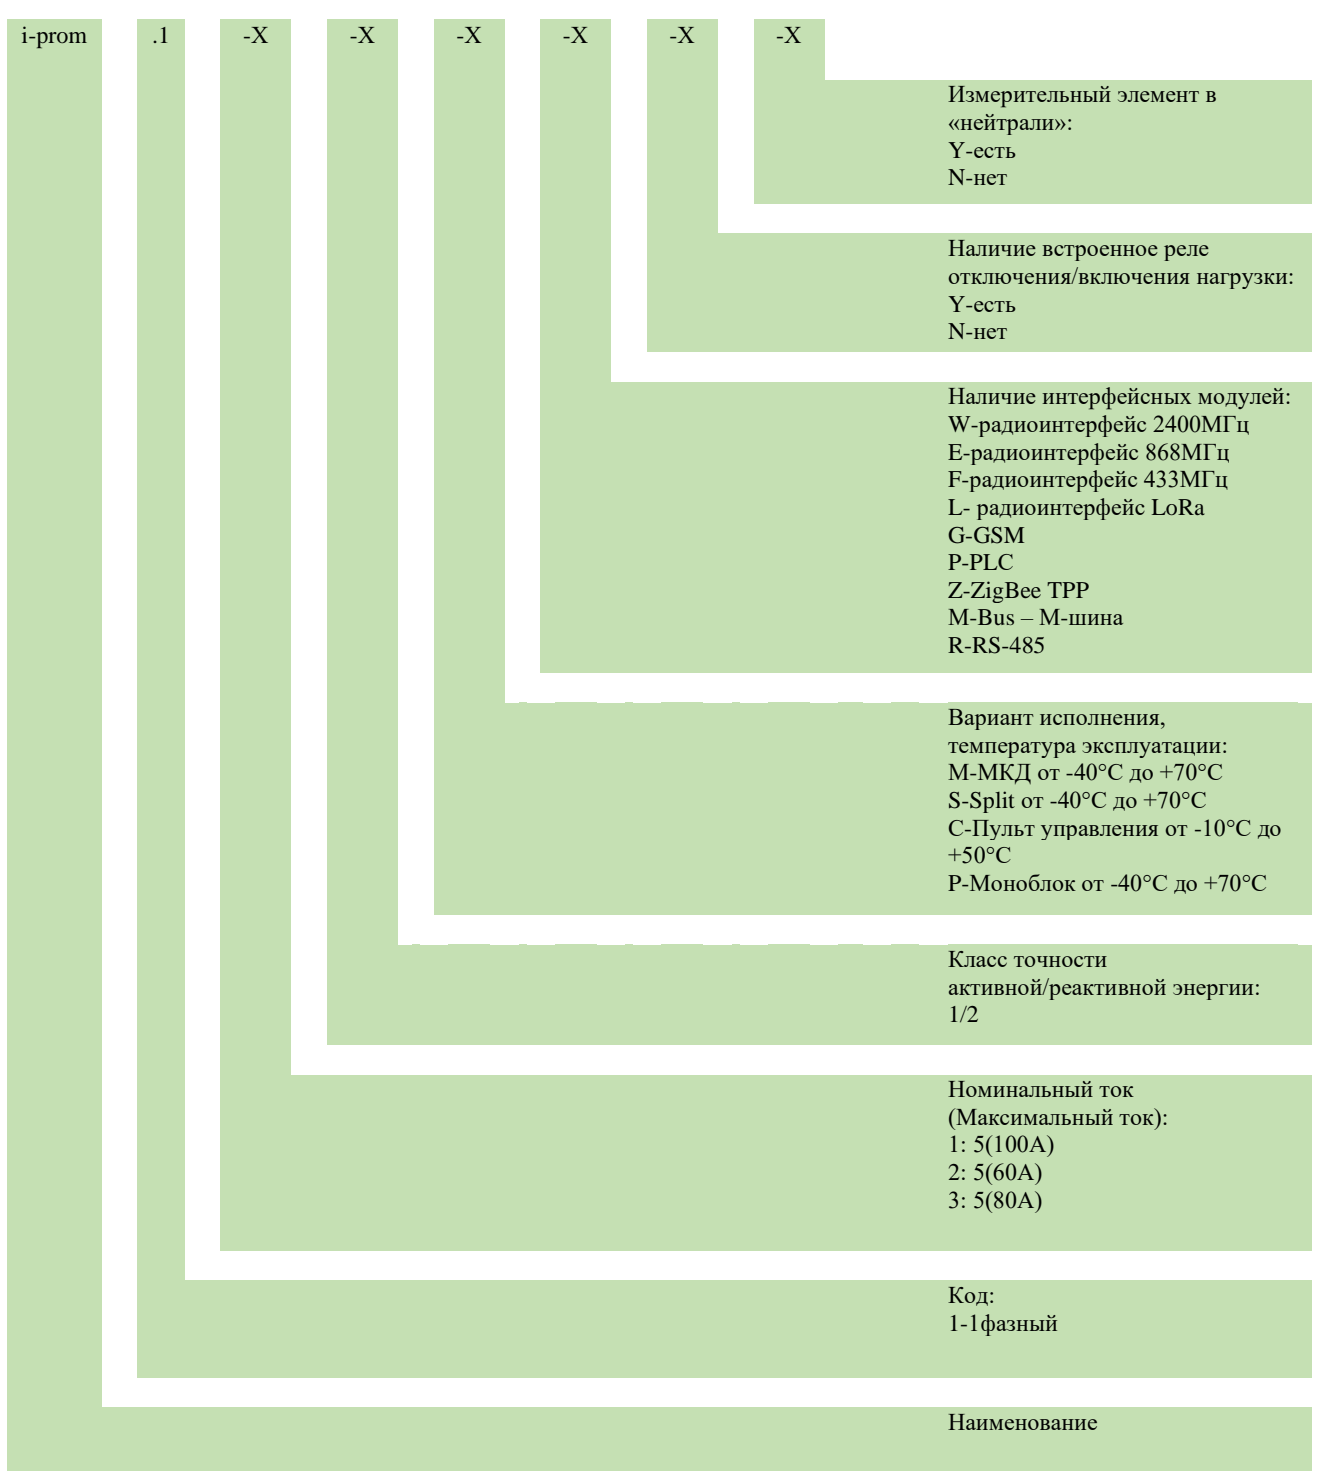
i-prom .1 -X -X -X -X -X -X

Измерительный элемент в «нейтрали»:
Y-есть
N-нет

Наличие встроенное реле отключения/включения нагрузки:
Y-есть
N-нет

Наличие интерфейсных модулей:
W-радиоинтерфейс 2400МГц
E-радиоинтерфейс 868МГц
F-радиоинтерфейс 433МГц
L- радиоинтерфейс LoRa
G-GSM
P-PLC
Z-ZigBee TPP
M-Bus – M-шина
R-RS-485

Вариант исполнения, температура эксплуатации:
M-МКД от -40°С до +70°С
S-Split от -40°С до +70°С
C-Пульт управления от -10°С до +50°С
P-Моноблок от -40°С до +70°С

Класс точности активной/реактивной энергии:
1/2

Номинальный ток (Максимальный ток):
1: 5(100А)
2: 5(60А)
3: 5(80А)

Код:
1-1фазный

Наименование